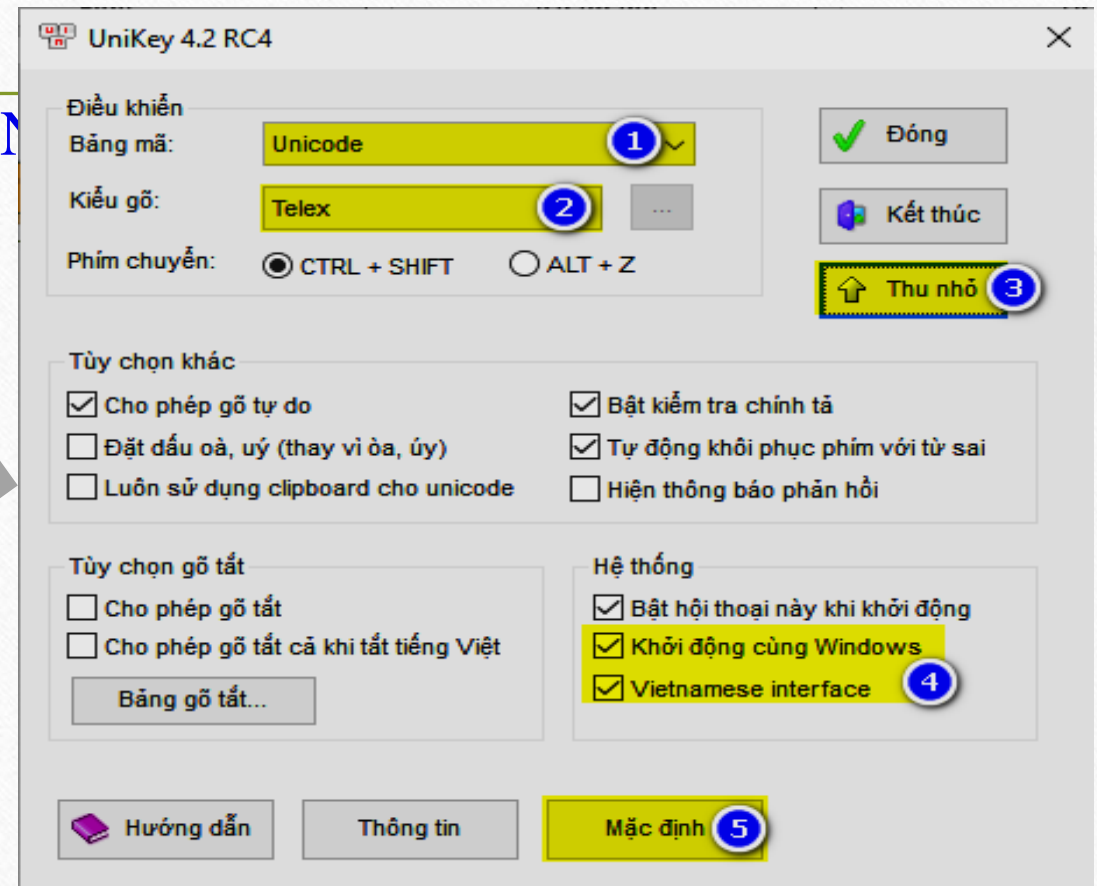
UniKey 4.2 RC4

Điều khiển
Bảng mã: Unicode 1
Kiểu gõ: Telex 2 ...
Phím chuyển: CTRL + SHIFT ALT + Z

Đóng
Kết thúc
Thu nhỏ 3

Tùy chọn khác
Cho phép gõ tự do
Đặt dấu oà, uý (thay vì òa, úy)
Luôn sử dụng clipboard cho unicode
Bật kiểm tra chính tả
Tự động khôi phục phím với từ sai
Hiện thông báo phản hồi

Tùy chọn gõ tắt
Cho phép gõ tắt
Cho phép gõ tắt cả khi tắt tiếng Việt
Bảng gõ tắt...

Hệ thống
Bật hội thoại này khi khởi động
Khởi động cùng Windows
Vietnamese interface 4

Hướng dẫn
Thông tin
Mặc định 5